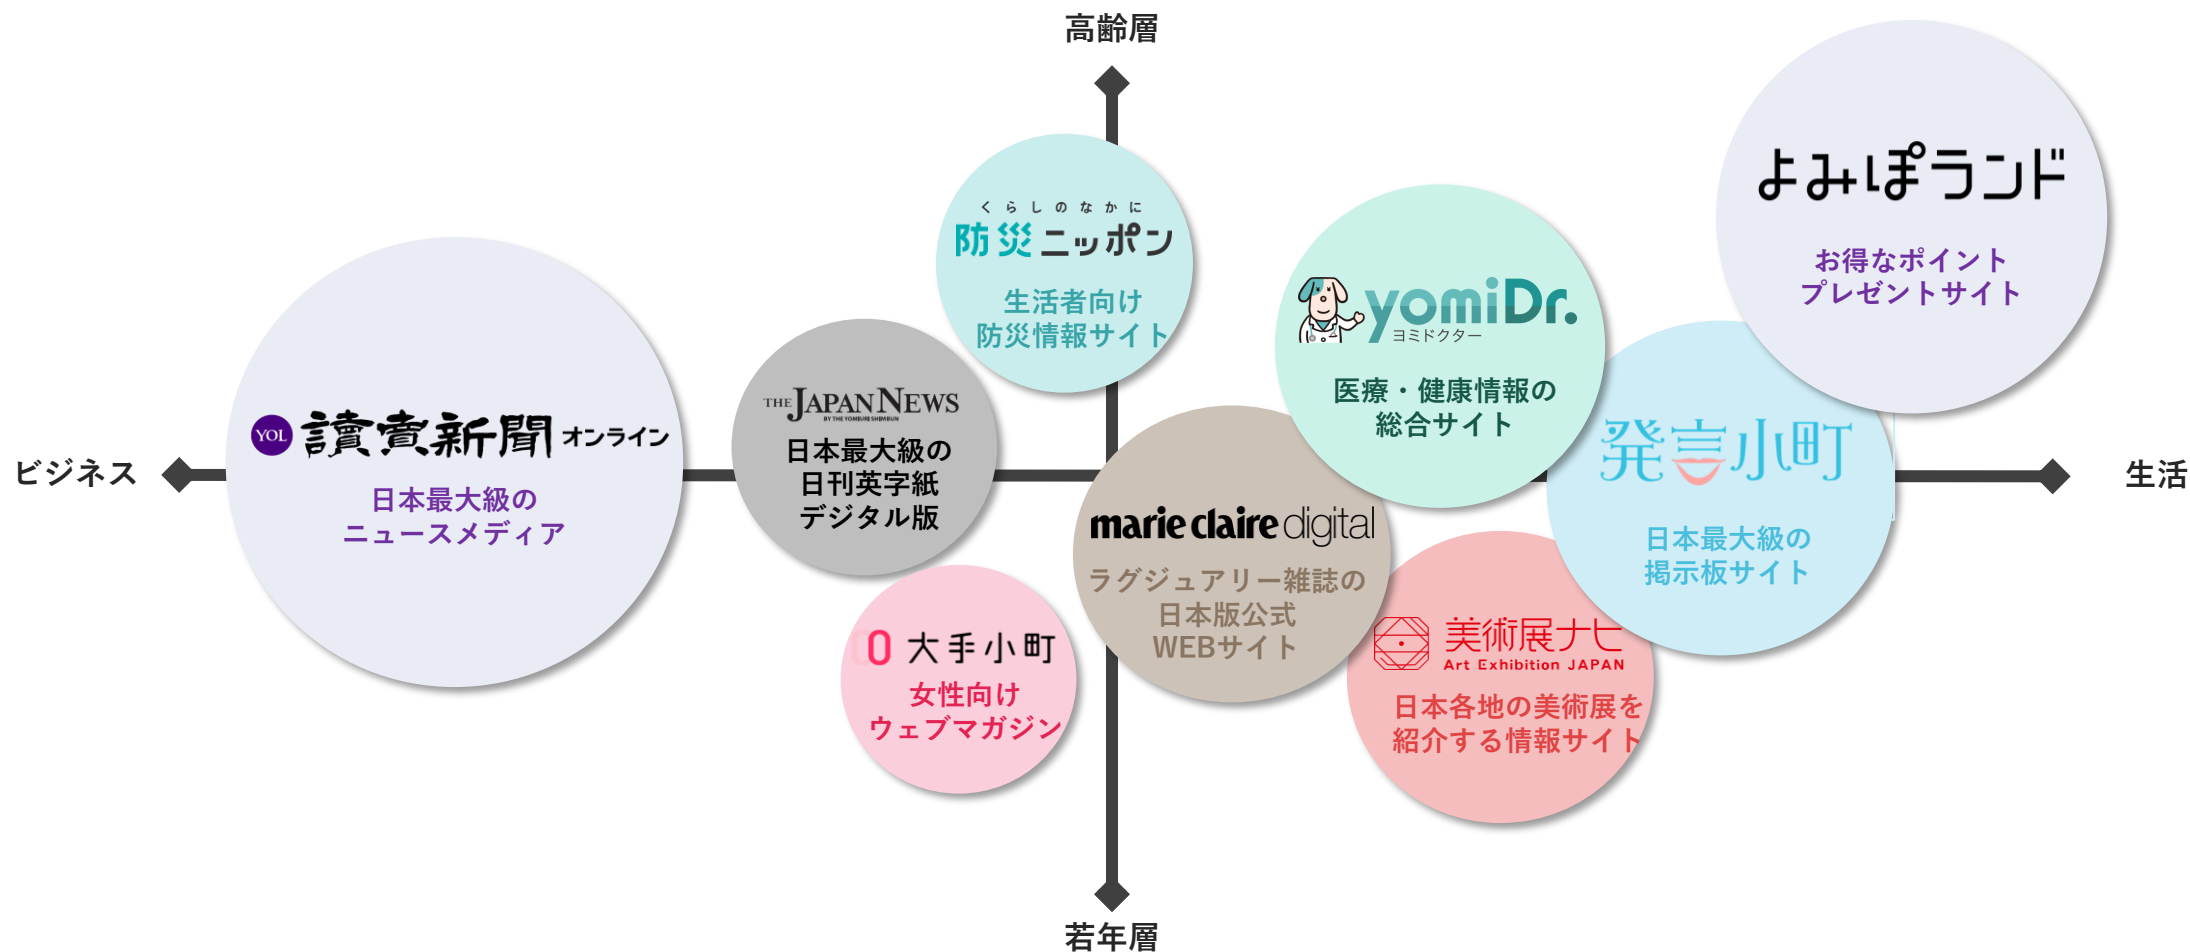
高齢層

ビジネス

生活

若年層

YOL 讀賣新聞 オンライン
日本最大級の
ニュースメディア

THE JAPAN NEWS
BY THE YOMIURI SHIMBUN
日本最大級の
日刊英字紙
デジタル版

くらしのなかに
防災ニッポン
生活者向け
防災情報サイト

O 大手小町
女性向け
ウェブマガジン

marie claire digital
ラグジュアリー雑誌の
日本版公式
WEBサイト

yomiDr.
ヨミドクター
医療・健康情報の
総合サイト

よみぽランド
お得なポイント
プレゼントサイト

発言小町
日本最大級の
掲示板サイト

美術展ナビ
Art Exhibition JAPAN
日本各地の美術展を
紹介する情報サイト